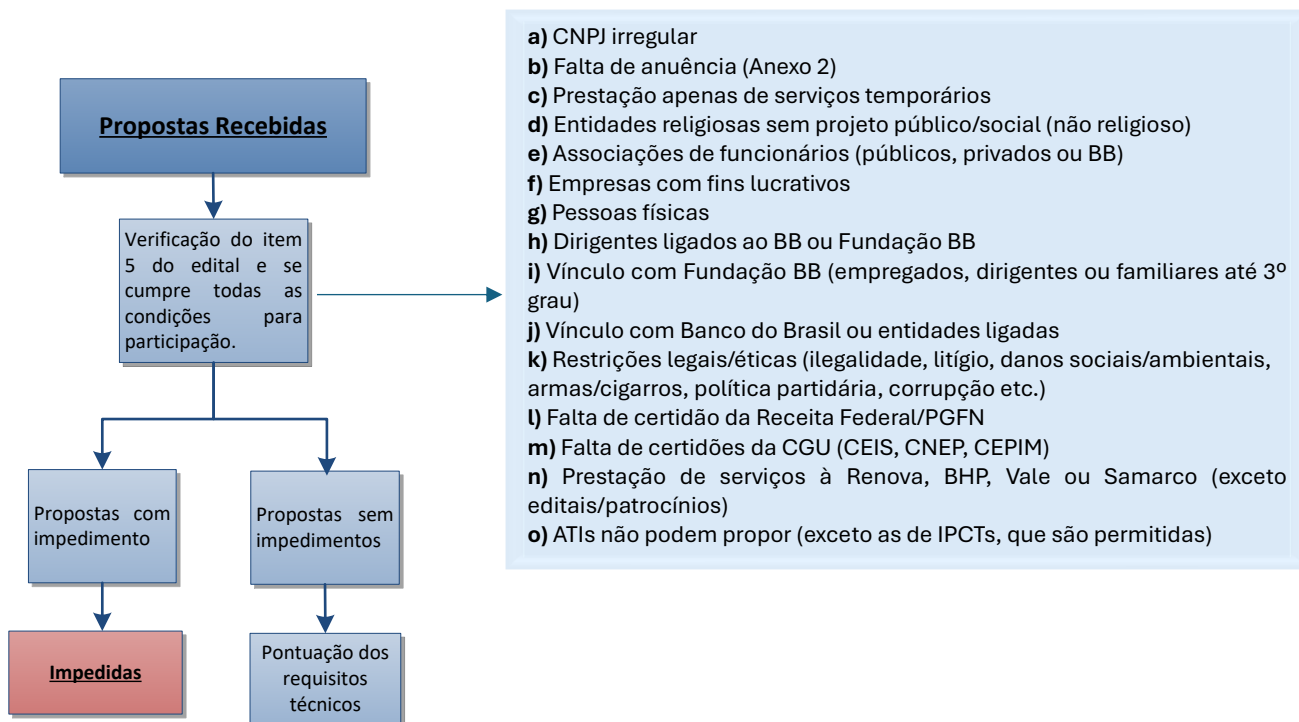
Propostas Recebidas

Verificação do item 5 do edital e se cumpre todas as condições para participação.

a) CNPJ irregular
b) Falta de anuência (Anexo 2)
c) Prestação apenas de serviços temporários
d) Entidades religiosas sem projeto público/social (não religioso)
e) Associações de funcionários (públicos, privados ou BB)
f) Empresas com fins lucrativos
g) Pessoas físicas
h) Dirigentes ligados ao BB ou Fundação BB
i) Vínculo com Fundação BB (empregados, dirigentes ou familiares até 3º grau)
j) Vínculo com Banco do Brasil ou entidades ligadas
k) Restrições legais/éticas (ilegalidade, litígio, danos sociais/ambientais, armas/cigarros, política partidária, corrupção etc.)
l) Falta de certidão da Receita Federal/PGFN
m) Falta de certidões da CGU (CEIS, CNEP, CEPIM)
n) Prestação de serviços à Renova, BHP, Vale ou Samarco (exceto editais/patrocínios)
o) ATIs não podem propor (exceto as de IPCTs, que são permitidas)

Propostas com impedimento

Propostas sem impedimentos

Impedidas

Pontuação dos requisitos técnicos